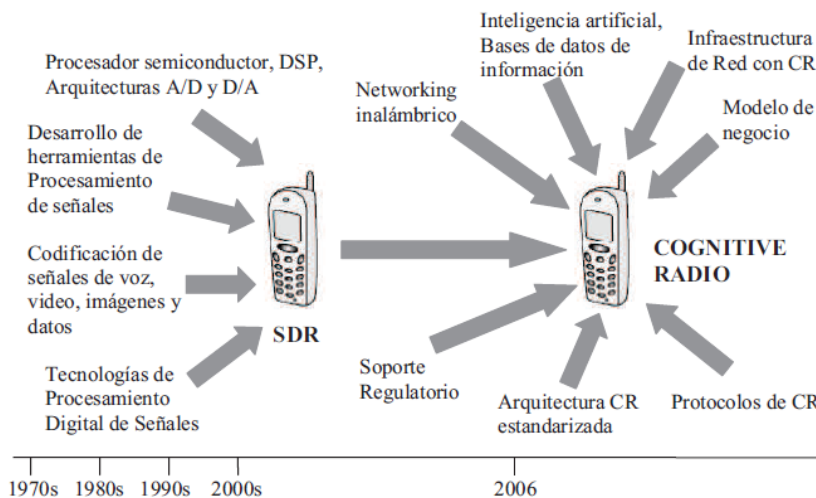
Procesador semiconductor, DSP, Arquitecturas A/D y D/A

Desarrollo de herramientas de Procesamiento de señales

Codificación de señales de voz, video, imágenes y datos

Tecnologías de Procesamiento Digital de Señales

SDR

Networking inalámbrico

Inteligencia artificial, Bases de datos de información

Infraestructura de Red con CR

Modelo de negocio

COGNITIVE RADIO

Soporte Regulatorio

Arquitectura CR estandarizada

Protocolos de CR

1970s 1980s 1990s 2000s

2006